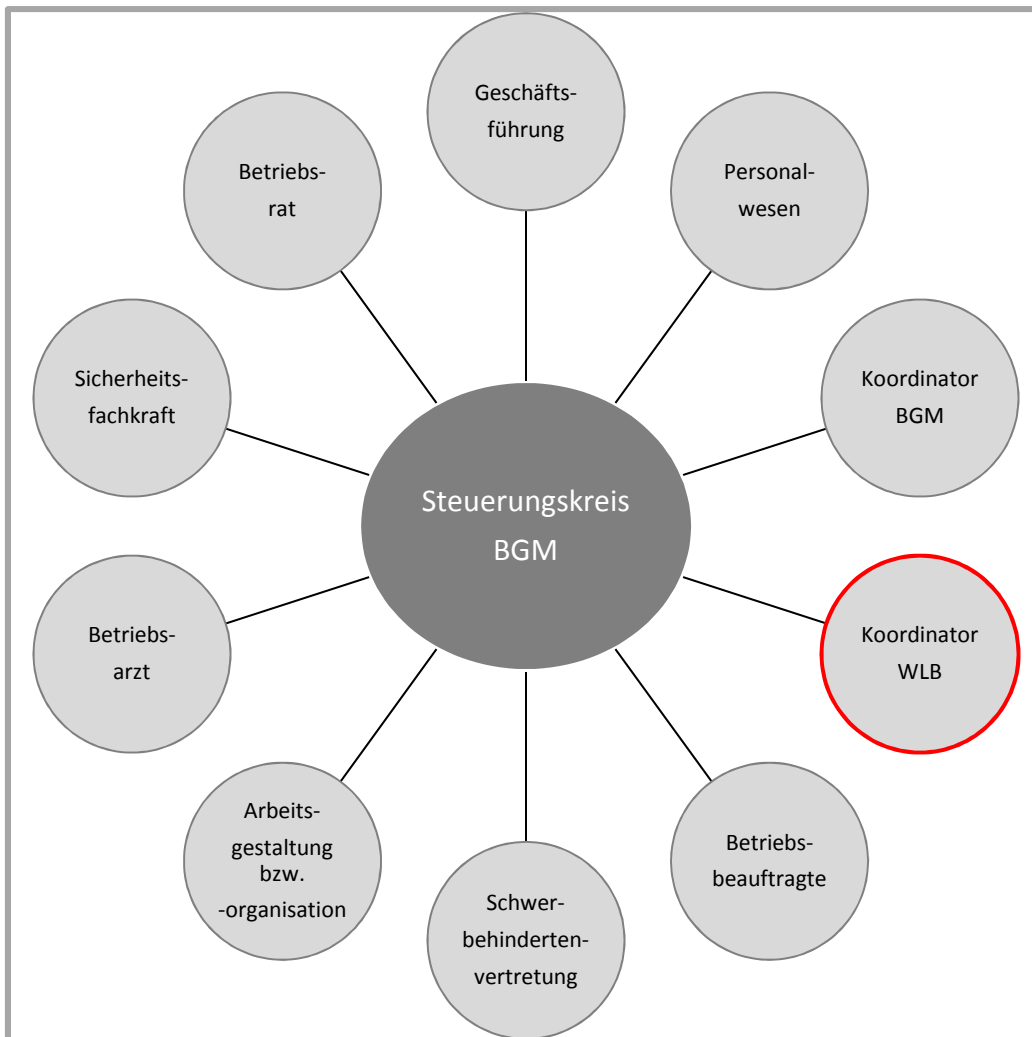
Geschäftsführung

Betriebsrat

Personalwesen

Sicherheitsfachkraft

Koordinator BGM

Steuerungskreis BGM

Betriebsarzt

Koordinator WLB

Arbeitsgestaltung bzw. -organisation

Betriebsbeauftragte

Schwerbehindertenvertretung